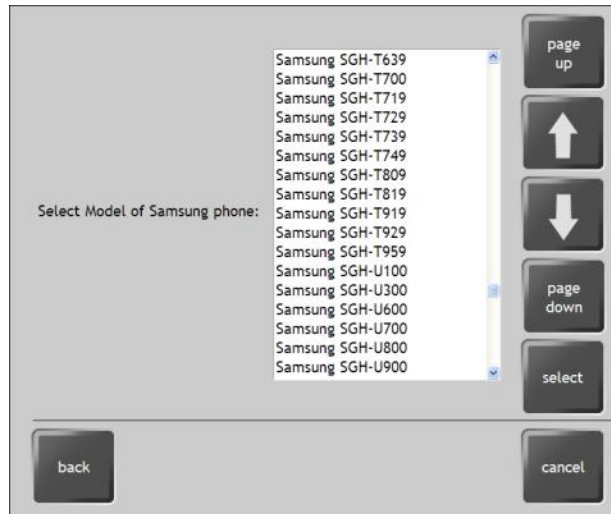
Select Model of Samsung phone:

Samsung SGH-T639
Samsung SGH-T700
Samsung SGH-T719
Samsung SGH-T729
Samsung SGH-T739
Samsung SGH-T749
Samsung SGH-T809
Samsung SGH-T819
Samsung SGH-T919
Samsung SGH-T929
Samsung SGH-T959
Samsung SGH-U100
Samsung SGH-U300
Samsung SGH-U600
Samsung SGH-U700
Samsung SGH-U800
Samsung SGH-U900

page up

page down

select

back

cancel